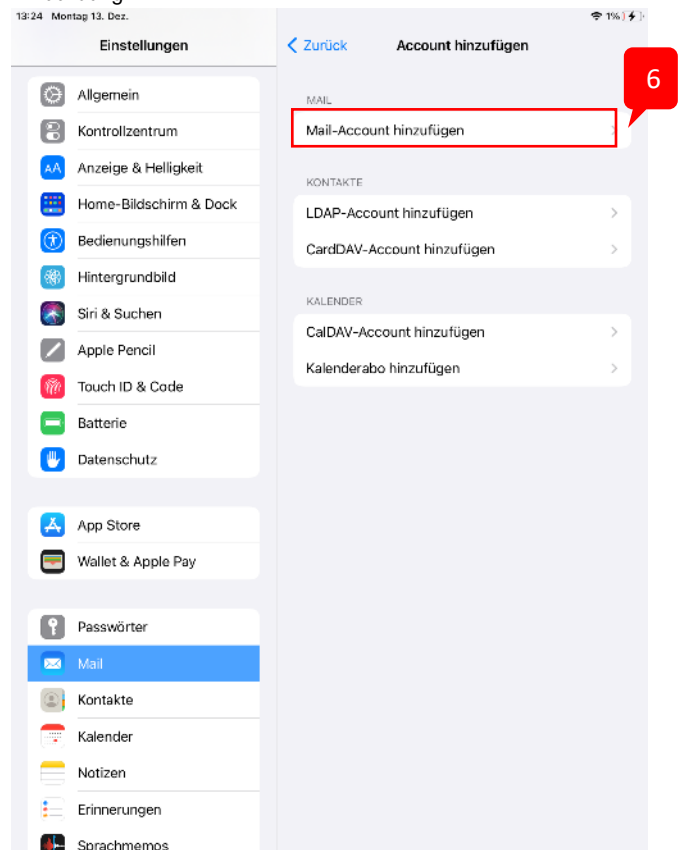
13:24 Montag 13. Dez.

1%

Einstellungen

Allgemein
Kontrollzentrum
Anzeige & Helligkeit
Home-Bildschirm & Dock
Bedienungshilfen
Hintergrundbild
Siri & Suchen
Apple Pencil
Touch ID & Code
Batterie
Datenschutz

App Store
Wallet & Apple Pay

Passwörter
Mail
Kontakte
Kalender
Notizen
Erinnerungen
Sprachmemos

Zurück

Account hinzufügen

MAIL

Mail-Account hinzufügen

6

KONTAKTE

LDAP-Account hinzufügen
CardDAV-Account hinzufügen

KALENDER

CalDAV-Account hinzufügen
Kalenderabo hinzufügen